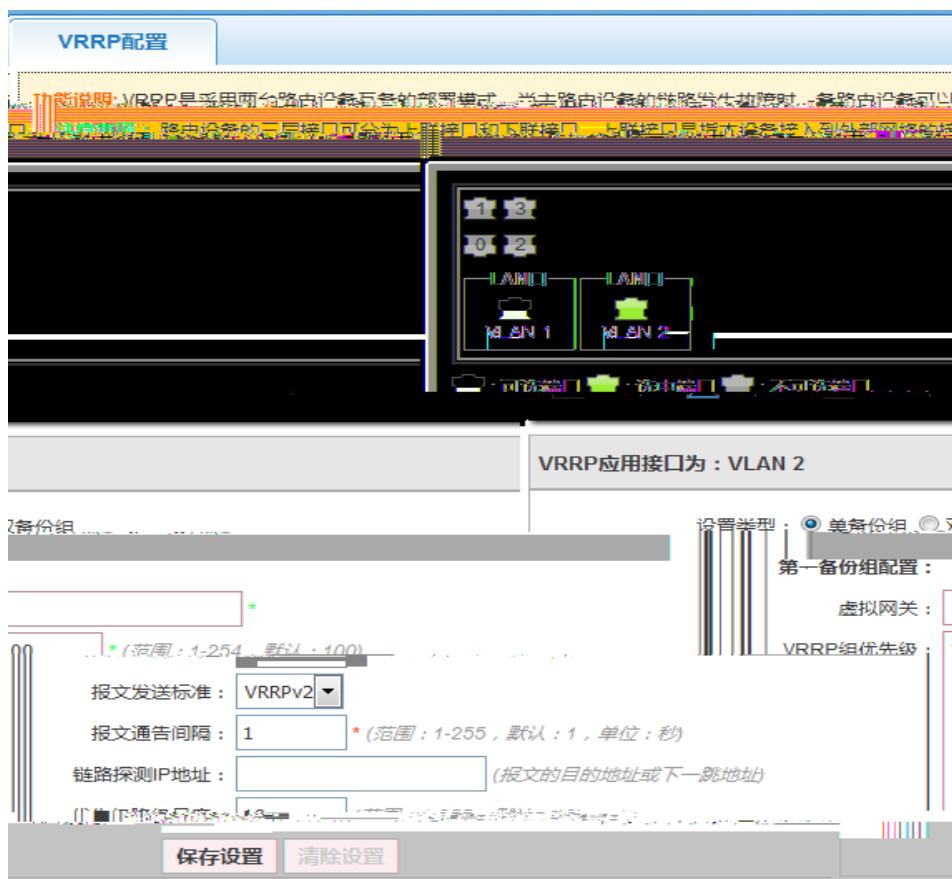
VRRP配置

功能说明：VRRP是采用两台路由设备互备的部署模式，当主路由设备的链路发生故障时，备路由设备可以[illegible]

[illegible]路由设备的三层接口可分为上联接口和下联接口，上联接口是指本设备接入到外部网络的接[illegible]

1 3
0 2
LAN口
VLAN 1
LAN口
VLAN 2

可选接口 选中接口 不可选接口

VRRP应用接口为：VLAN 2

设置类型： 单备份组 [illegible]

第一备份组配置：

虚拟网关：

VRRP组优先级

备份组

*

* (范围：1-254，默认：100)

报文发送标准： VRRPv2

报文通告间隔： 1 * (范围：1-255，默认：1，单位：秒)

链路探测IP地址： (报文的目的地址或下一跳地址)

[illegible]

保存设置 清除设置